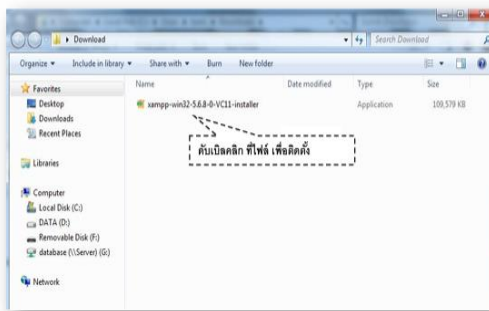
Download

Search Download

Organize ▾ Include in library ▾ Share with ▾ Burn New folder

Favorites
Desktop
Downloads
Recent Places

Libraries

Computer
Local Disk (C:)
DATA (D:)
Removable Disk (F:)
database (\\Server) (G:)

Network

| Name | Date modified | Type | Size |
|---|---|---|---|
| xampp-win32-5.6.8-0-VC11-installer | | Application | 109,579 KB |

ดับเบิลคลิก ที่ไฟล์ เพื่อติดตั้ง